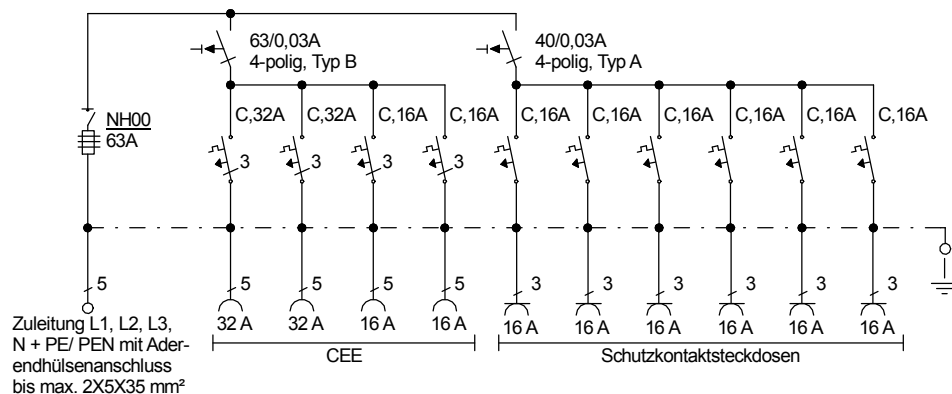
63/0,03A
4-polig, Typ B

40/0,03A
4-polig, Typ A

NH00
63A

C,32A C,32A C,16A C,16A C,16A C,16A C,16A C,16A C,16A C,16A

3 3 3 3

5 5 5 5 5 3 3 3 3 3 3

Zuleitung L1, L2, L3, N + PE/ PEN mit Aderendhülsenanschluss bis max. 2X5X35 mm²

32 A 32 A 16 A 16 A 16 A 16 A 16 A 16 A 16 A 16 A

CEE

Schutzkontaktsteckdosen